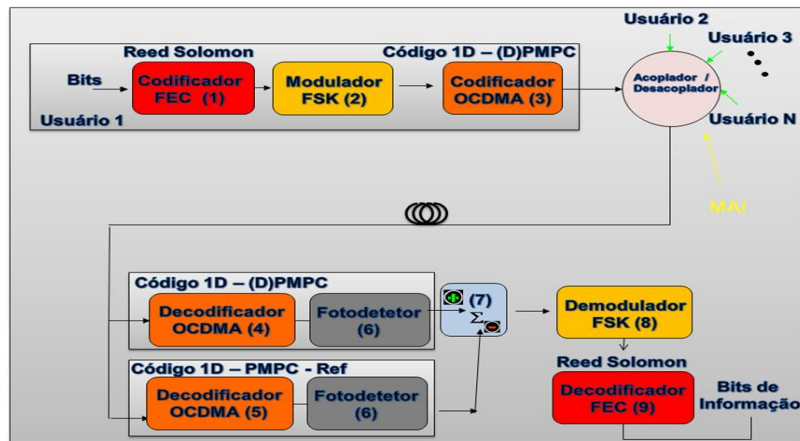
Reed Solomon

Código 1D – (D)PMPC

Bits

Codificador FEC (1)

Modulador FSK (2)

Codificador OCDMA (3)

Usuário 1

Usuário 2

Usuário 3

Acoplador / Desacoplador

Usuário N

MAI

Código 1D – (D)PMPC

Decodificador OCDMA (4)

Fotodetetor (6)

(7)

$\Sigma$

Demodulador FSK (8)

Código 1D – PMPC - Ref

Decodificador OCDMA (5)

Fotodetetor (6)

Reed Solomon

Decodificador FEC (9)

Bits de Informação